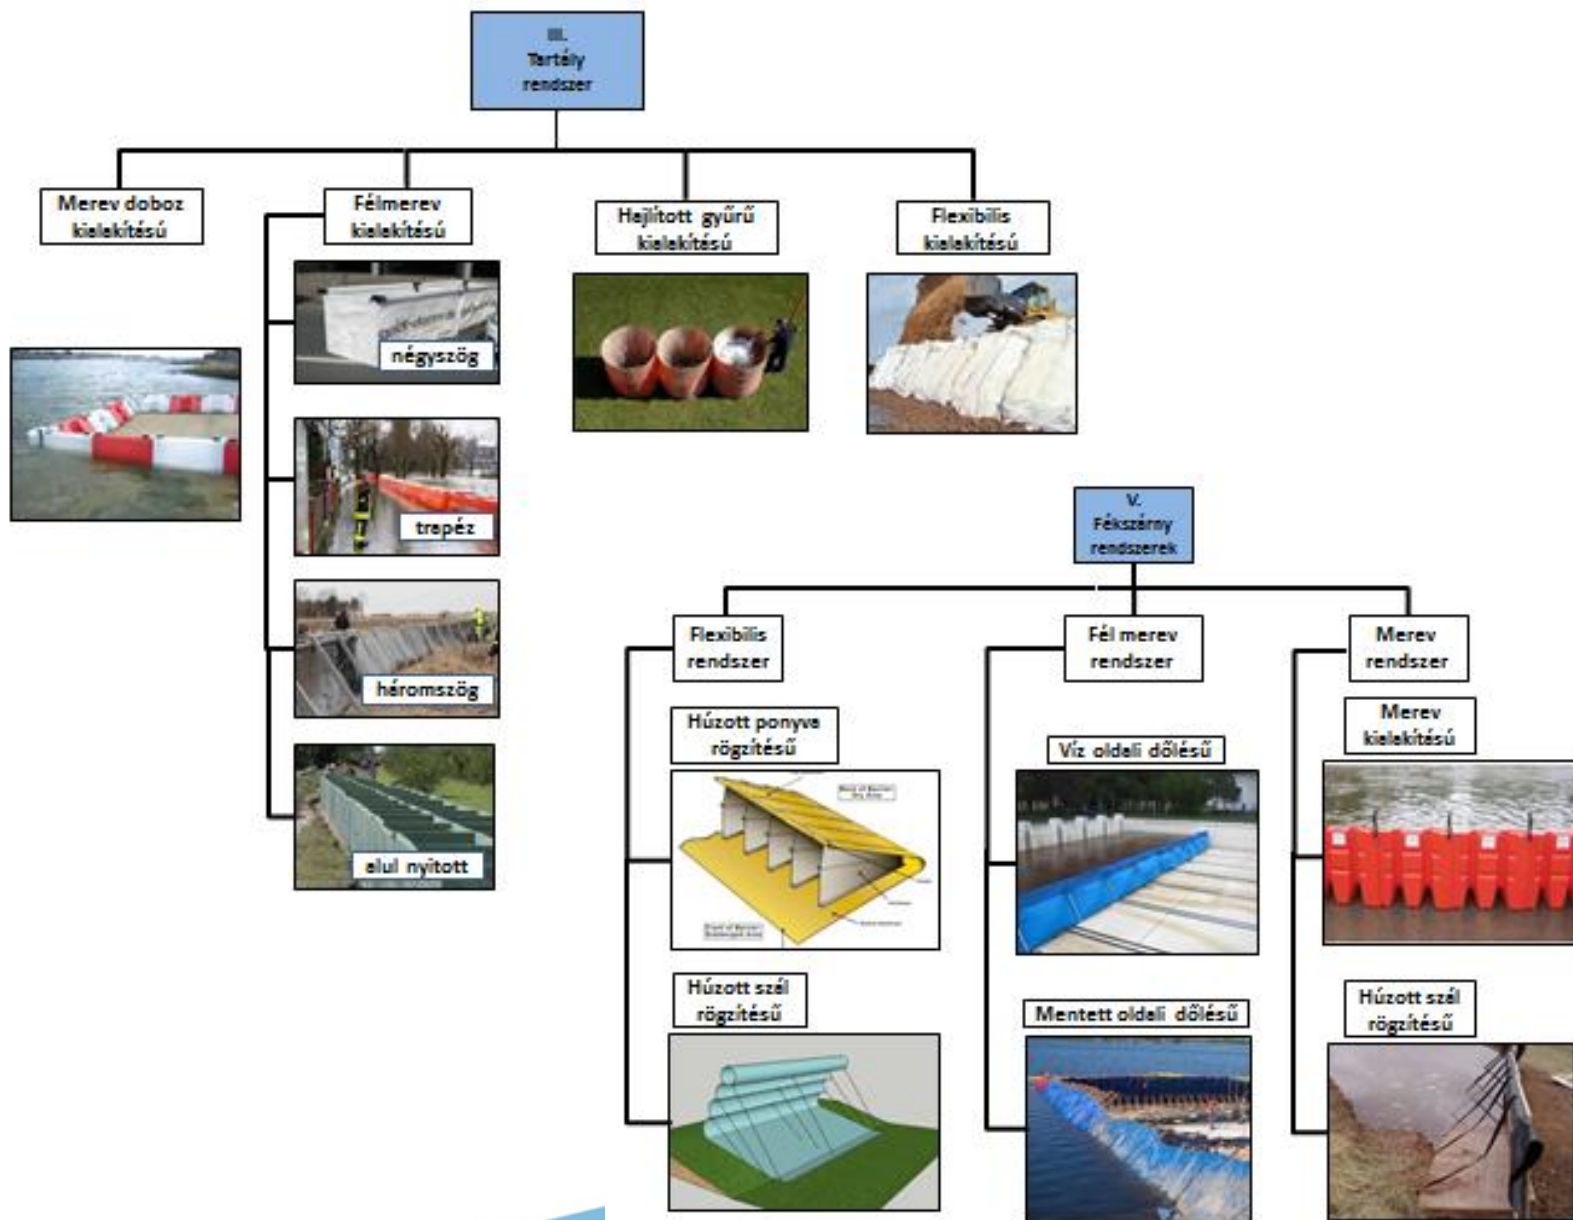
III. Tartály rendszer

Merev doboz kialakítású

Félmerev kialakítású

négyszög

trapéz

háromszög

alul nyitott

Hajlított gyűrű kialakítású

Flexibilis kialakítású

V. Fékszárny rendszerek

Flexibilis rendszer

Húzott ponyva rögzítésű

Húzott szél rögzítésű

Fél merev rendszer

Víz oldali dőlésű

Mentett oldali dőlésű

Merev rendszer

Merev kialakítású

Húzott szél rögzítésű